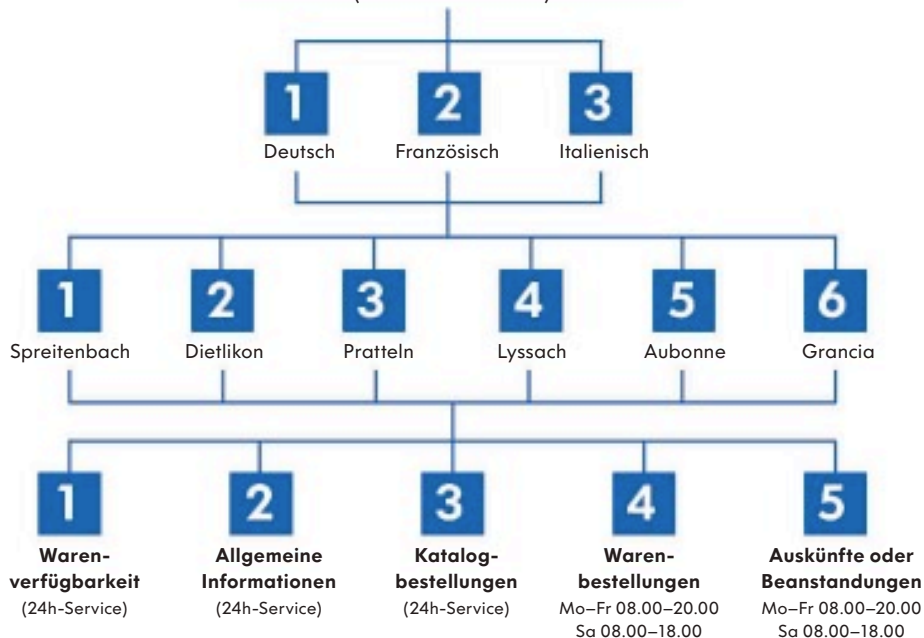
1
Deutsch

2
Französisch

3
Italienisch

1
Spreitenbach

2
Dietlikon

3
Pratteln

4
Lyssach

5
Aubonne

6
Grancia

1
**Warenverfügbarkeit**
(24h-Service)

2
**Allgemeine Informationen**
(24h-Service)

3
**Katalogbestellungen**
(24h-Service)

4
**Warenbestellungen**
Mo–Fr 08.00–20.00
Sa 08.00–18.00

5
**Auskünfte oder Beanstandungen**
Mo–Fr 08.00–20.00
Sa 08.00–18.00